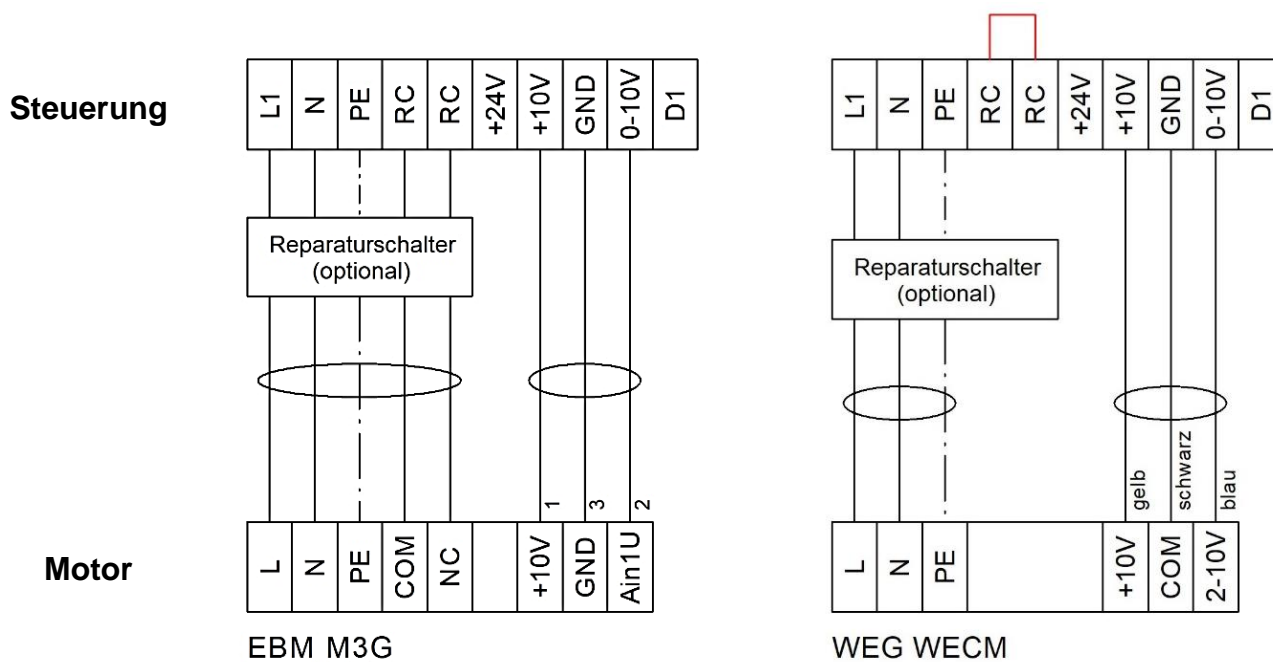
Steuerung

L1 | N | PE | RC | RC | +24V | +10V | GND | 0-10V | D1

Reparaturschalter (optional)

1 3 2

L | N | PE | COM | NC | | +10V | GND | Ain1U

EBM M3G

L1 | N | PE | RC | RC | +24V | +10V | GND | 0-10V | D1

Reparaturschalter (optional)

gelb schwarz blau

L | N | PE | | +10V | COM | 2-10V

WEG WECM

Motor